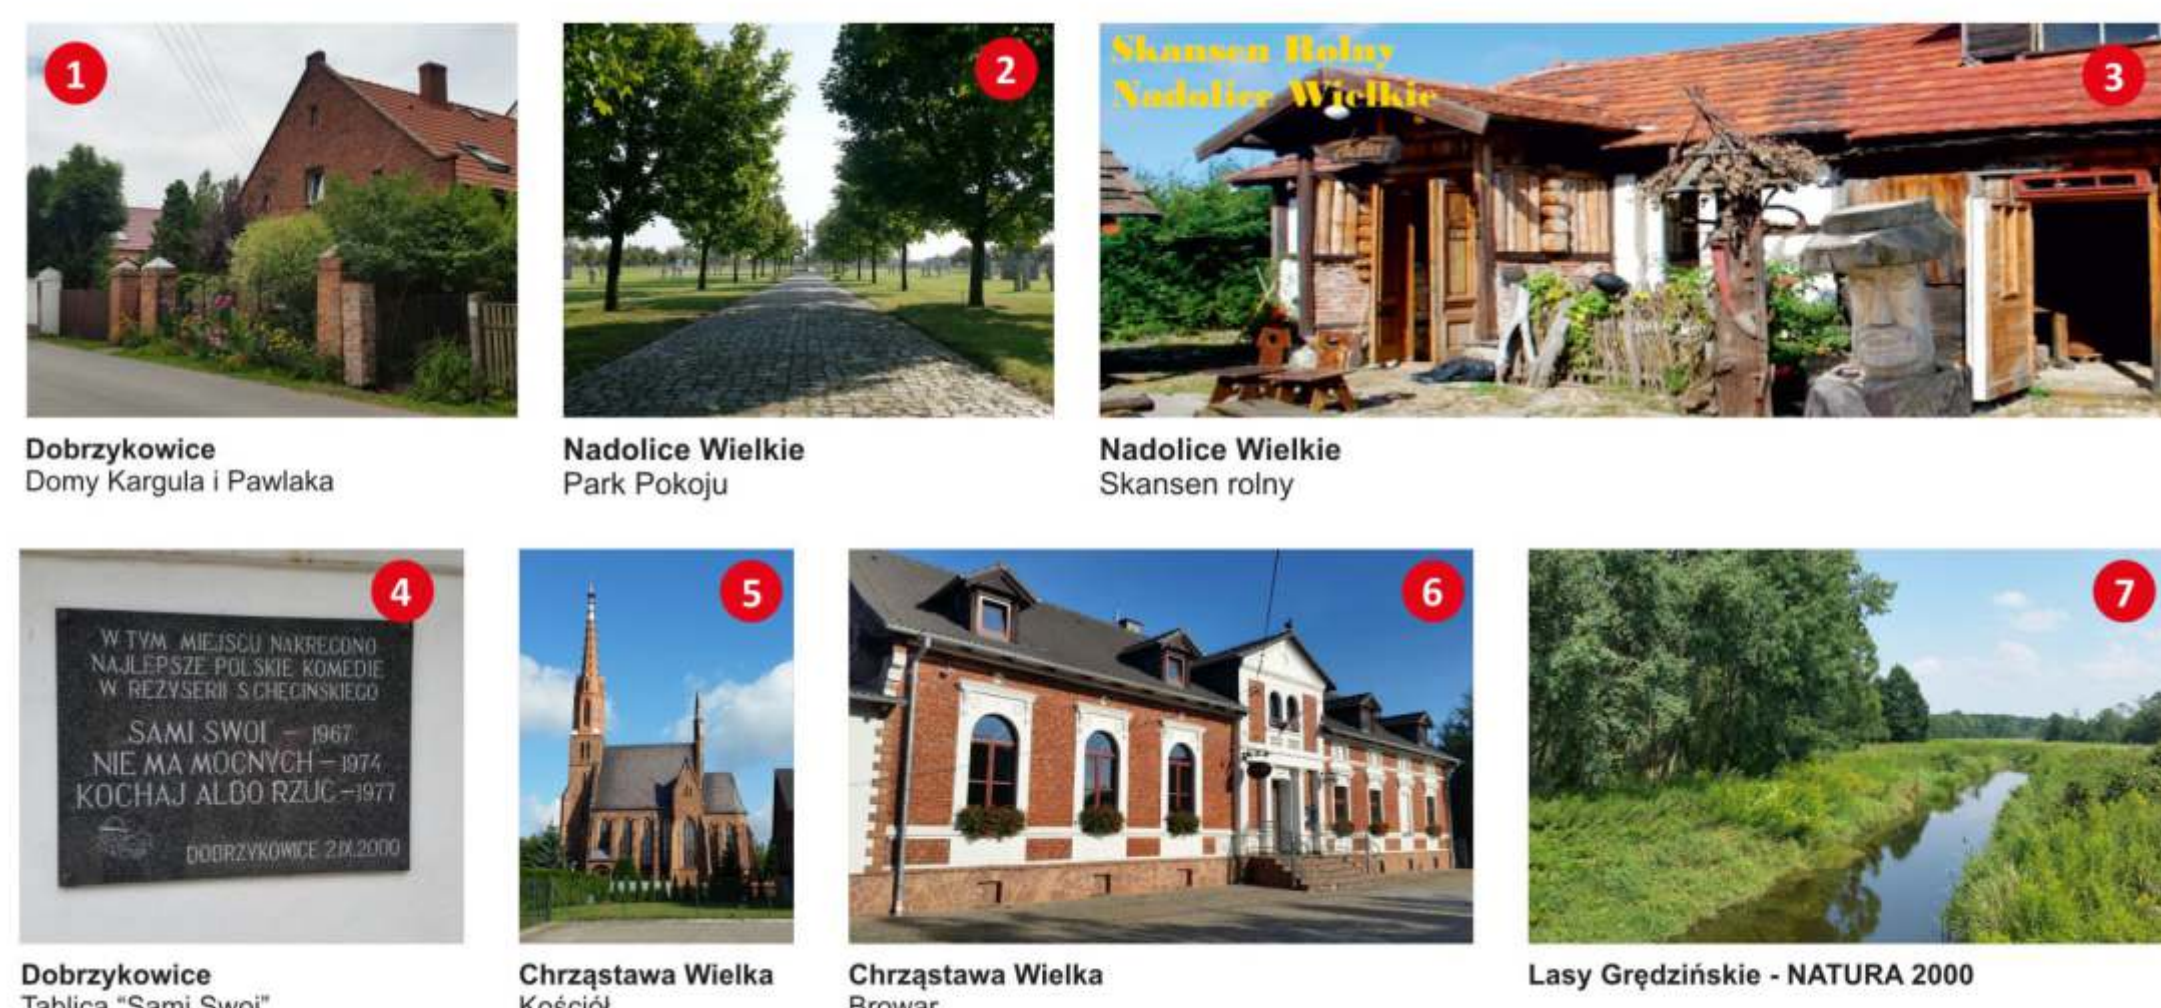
1

2

Skansen Rolny
Nadolice Wielkie

3

Dobrzykowice
Domy Kargula i Pawlaka

Nadolice Wielkie
Park Pokoju

Nadolice Wielkie
Skansen rolny

4

W TYM MIEJSCU NAKRECONO NAJLEPSZE POLSKIE KOMEDIE W REZYSERII S.CHECINSKIEGO
SAMI SWOI – 1967
NIE MA MOCNYCH – 1974
KOCHAJ ALBO RZUC – 1977
DOBRZYKOWICE 2.IX.2000

5

6

7

Dobrzykowice
Tablica "Sami Swoi"

Chrząstawa Wielka
Kościół

Chrząstawa Wielka
Browar

Lasy Grędzińskie - NATURA 2000